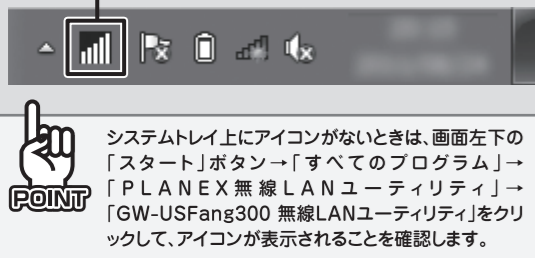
POINT

システムトレイ上にアイコンがないときは、画面左下の「スタート」ボタン→「すべてのプログラム」→「PLANEX無線LANユーティリティ」→「GW-USFang300 無線LANユーティリティ」をクリックして、アイコンが表示されることを確認します。